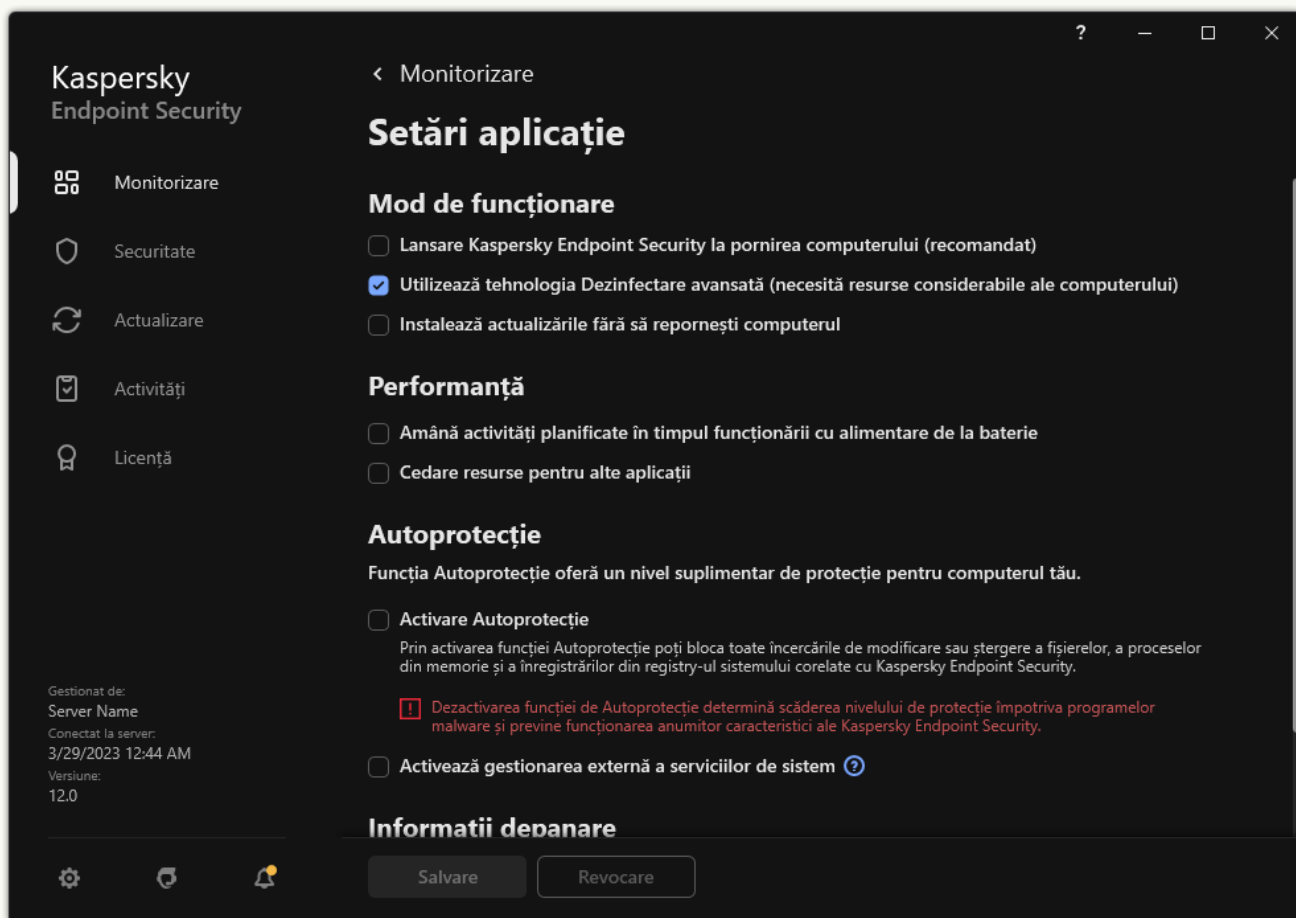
?

Kaspersky
Endpoint Security

Monitorizare

Securitate

Actualizare

Activități

Licență

Gestionat de:
Server Name
Conectat la server:
3/29/2023 12:44 AM
Versiune:
12.0

‹ Monitorizare

Setări aplicație

Mod de funcționare

Lansare Kaspersky Endpoint Security la pornirea computerului (recomandat)

Utilizează tehnologia Dezinfectare avansată (necesită resurse considerabile ale computerului)

Instalează actualizările fără să repornești computerul

Performanță

Amână activități planificate în timpul funcționării cu alimentare de la baterie

Cedare resurse pentru alte aplicații

Autoprotecție

Funcția Autoprotecție oferă un nivel suplimentar de protecție pentru computerul tău.

Activare Autoprotecție

Prin activarea funcției Autoprotecție poți bloca toate încercările de modificare sau ștergere a fișierelor, a proceselor din memorie și a înregistrărilor din registry-ul sistemului corelate cu Kaspersky Endpoint Security.

Dezactivarea funcției de Autoprotecție determină scăderea nivelului de protecție împotriva programelor malware și previne funcționarea anumitor caracteristici ale Kaspersky Endpoint Security.

Activează gestionarea externă a serviciilor de sistem

Informatii depanare

Salvare

Revocare